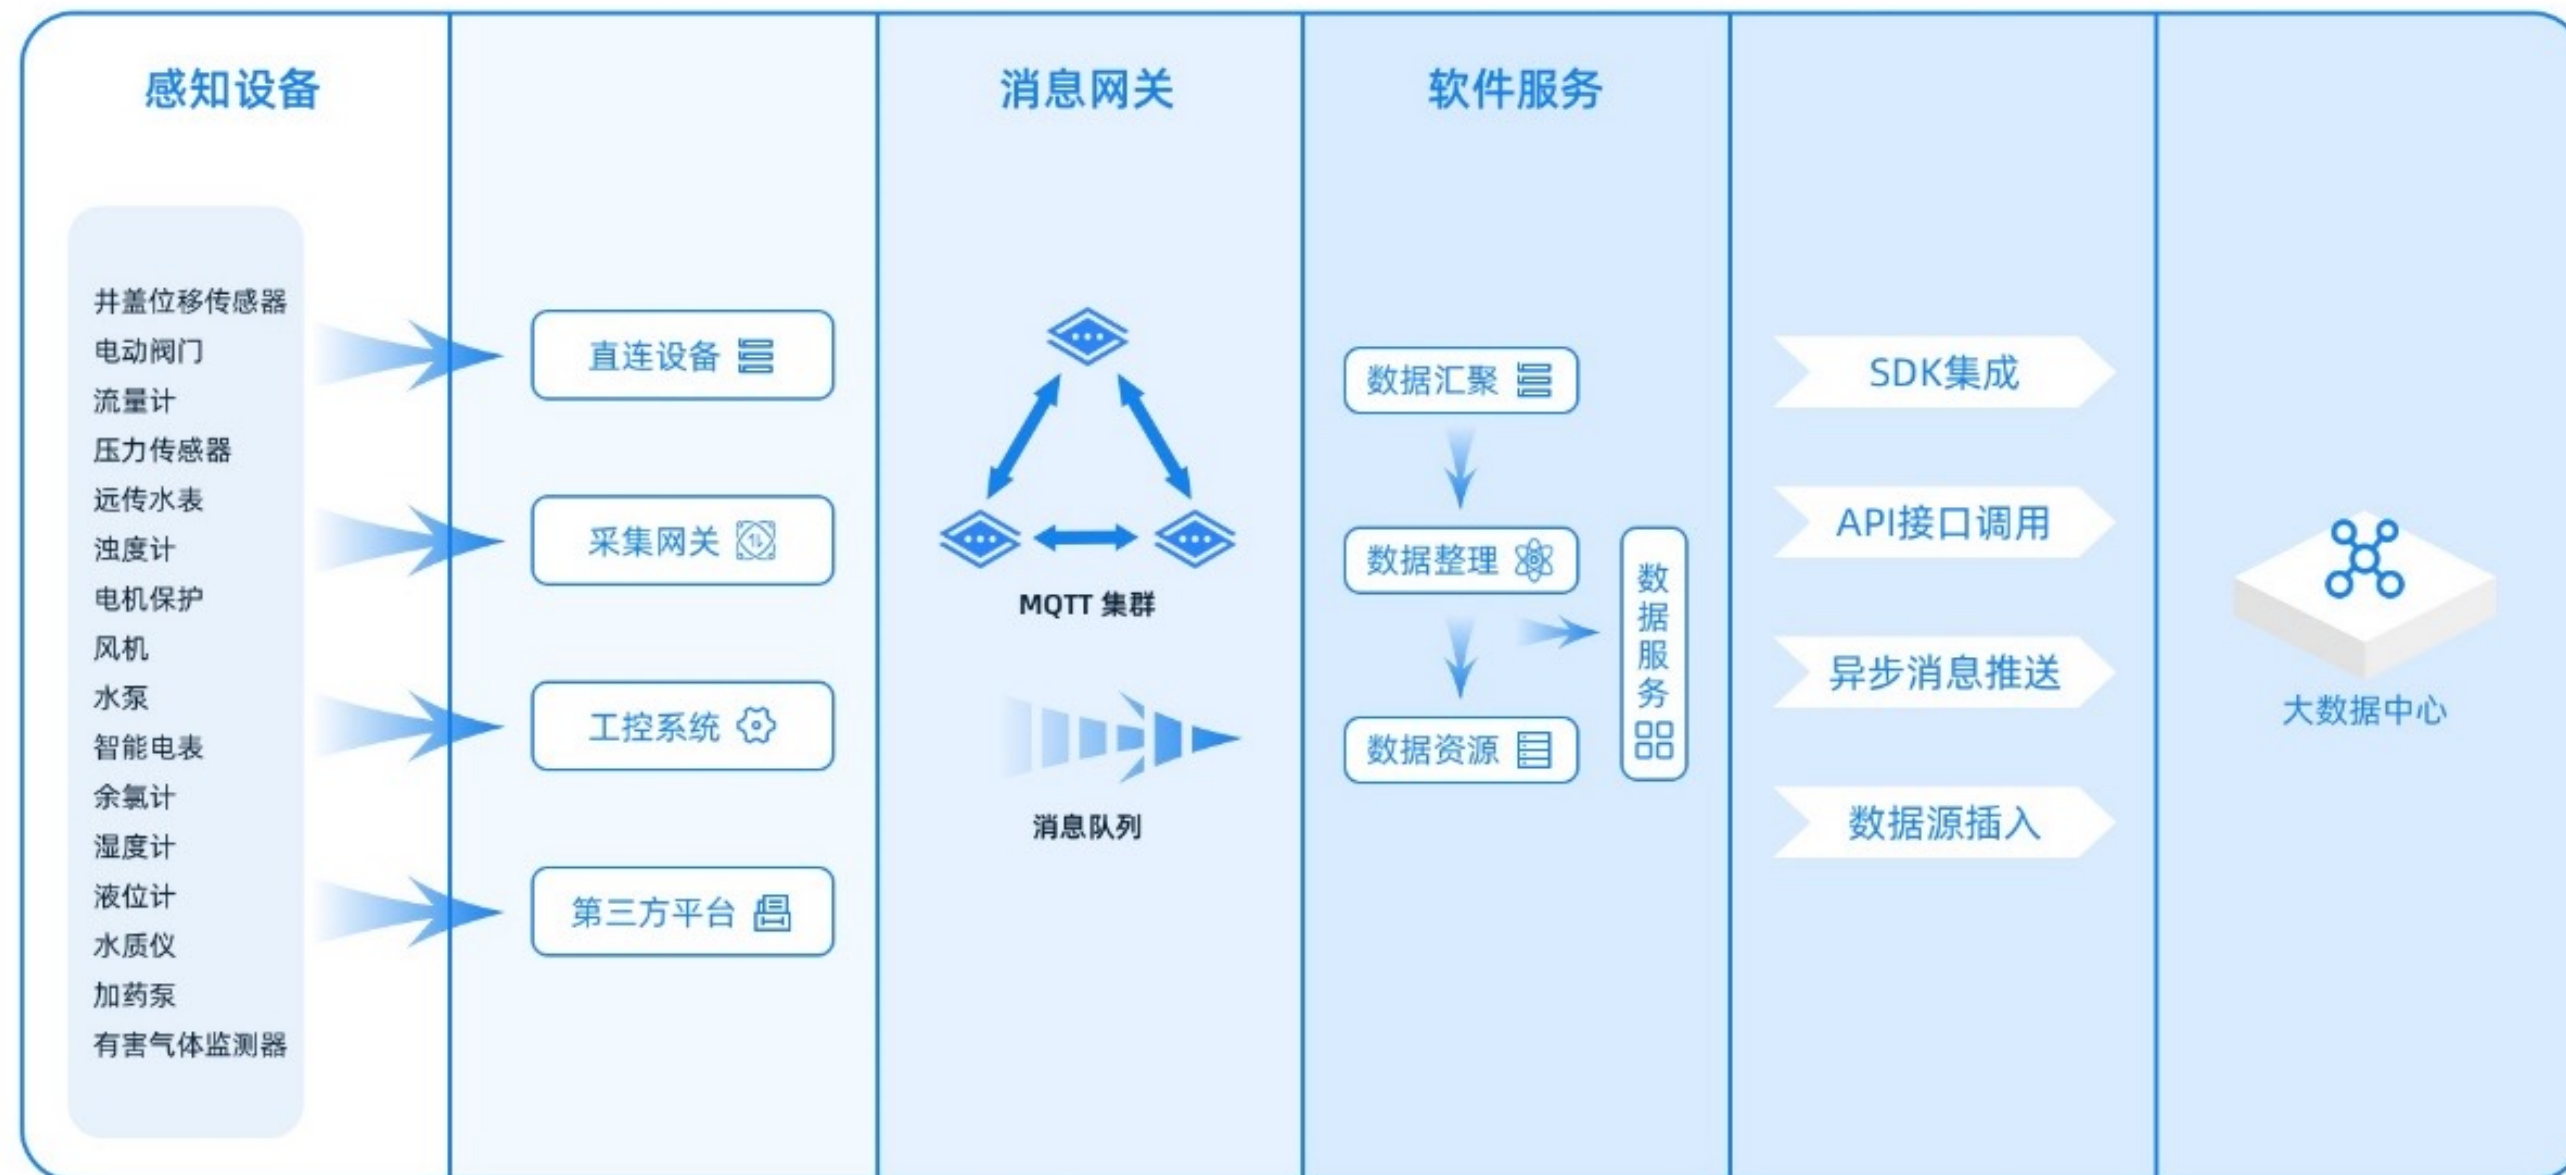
感知设备

井盖位移传感器
电动阀门
流量计
压力传感器
远传水表
浊度计
电机保护
风机
水泵
智能电表
余氯计
湿度计
液位计
水质仪
加药泵
有害气体监测器

直连设备

采集网关

工控系统

第三方平台

消息网关

MQTT 集群

消息队列

软件服务

数据汇聚

数据整理

数据资源

数据服务

SDK集成

API接口调用

异步消息推送

数据源插入

大数据中心